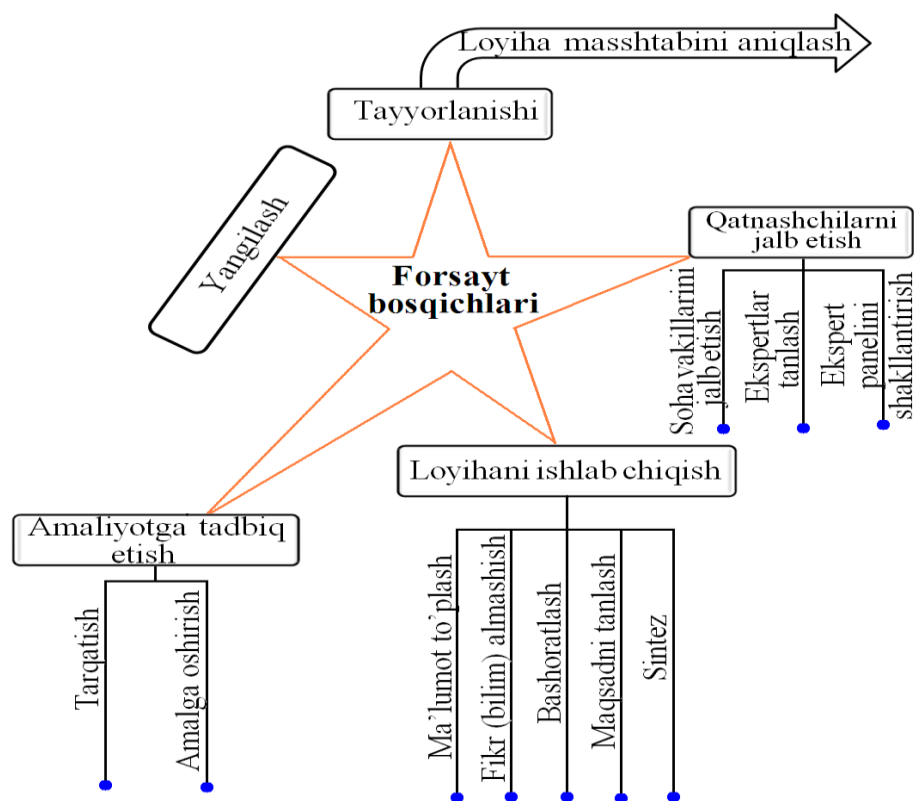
Loyiha masshtabini aniqlash

Tayyorlanishi

Yangilash

Forsayt bosqichlari

Qatnashchilarni jalb etish

Soha vakillarini jalb etish

Ekspertlar tanlash

Ekspert panelini shakllantirish

Loyihani ishlab chiqish

Ma'lumot to'plash

Fikr (bilim) almashish

Bashoratlash

Maqsadni tanlash

Sintez

Amaliyotga tadbiq etish

Tarqatish

Amalga oshirish